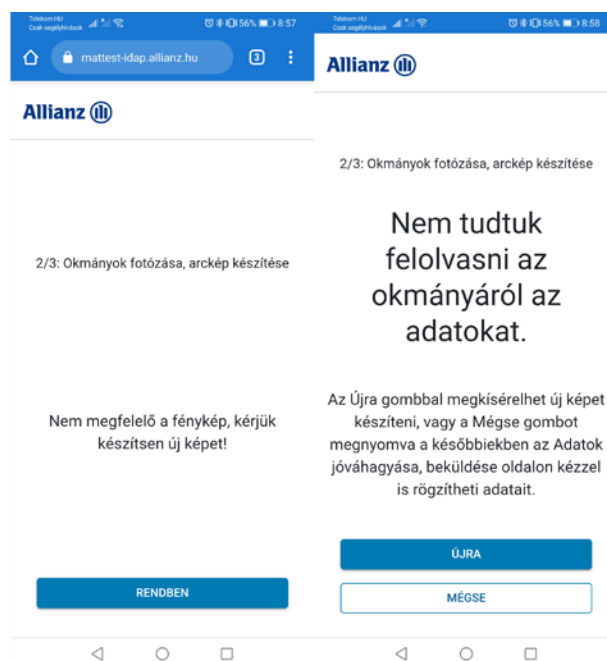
Telekom HU
Csak segélyhívások
56% 8:57

mattest-idap.allianz.hu
3

Allianz

2/3: Okmányok fotózása, arckép készítése

Nem megfelelő a fénykép, kérjük készítsen új képet!

RENDBEN

Telekom HU
Csak segélyhívások
56% 8:58

Allianz

2/3: Okmányok fotózása, arckép készítése

Nem tudtuk felolvasni az okmányáról az adatokat.

Az Újra gombbal megkísérelhet új képet készíteni, vagy a Mégse gombot megnyomva a későbbiekben az Adatok jóváhagyása, beküldése oldalon kézzel is rögzítheti adatait.

ÚJRA

MÉGSE